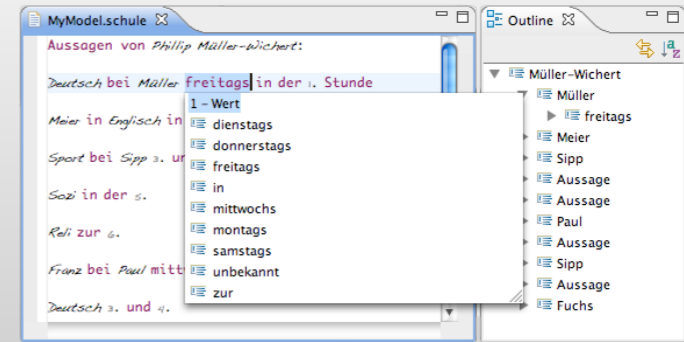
MyModel.schule ☒

Aussagen von Phillip Müller-Wichert:

Deutsch bei Müller freitags in der 1. Stunde

Meier in Englisch in

Sport bei Sipp 3. un

Sozi in der 5.

Reli zur 6.

Franz bei Paul mitt

Deutsch 3. und 4.

1 - Wert
dienstags
donnerstags
freitags
in
mittwochs
montags
samstags
unbekannt
zur

Outline ☒

Müller-Wichert
Müller
freitags
Meier
Sipp
Aussage
Aussage
Paul
Aussage
Sipp
Aussage
Fuchs